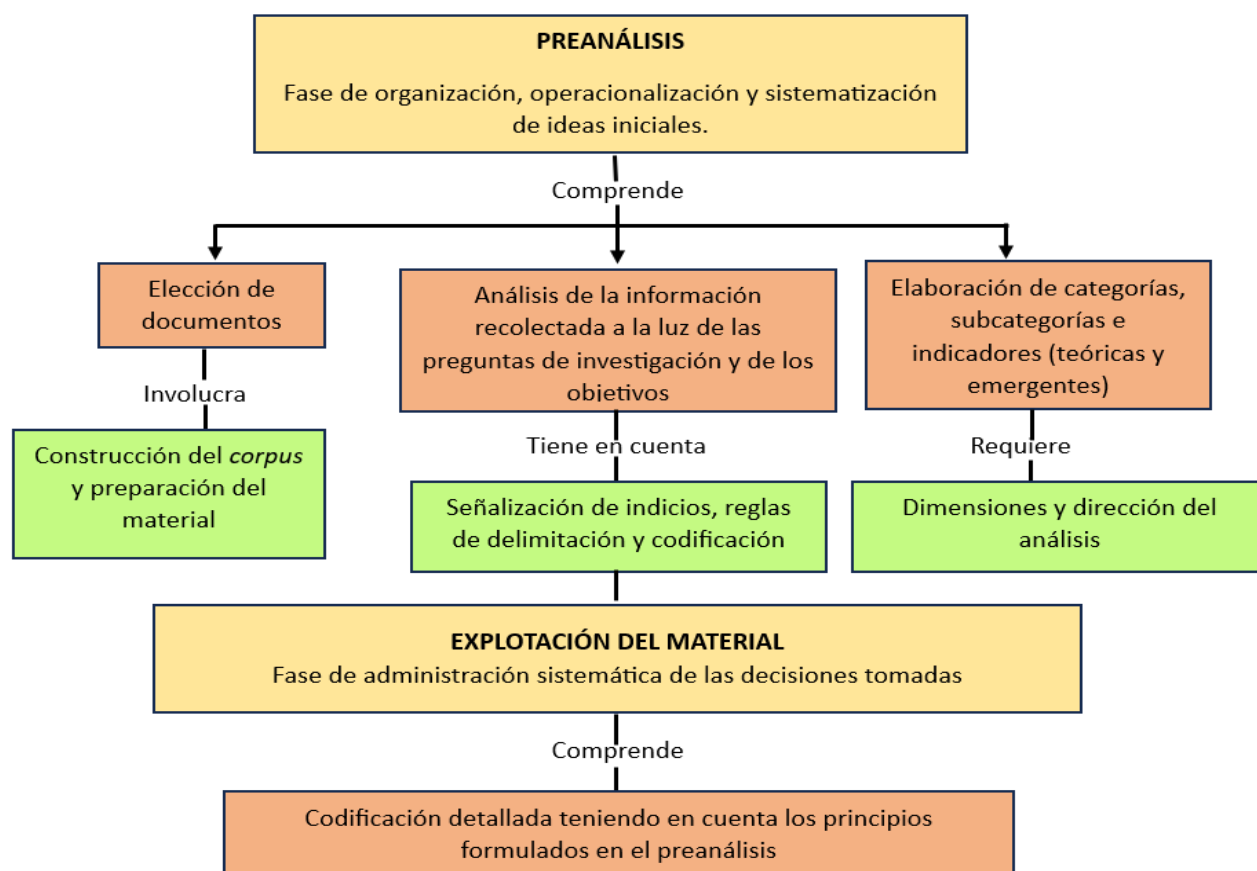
PREANÁLISIS

Fase de organización, operacionalización y sistematización de ideas iniciales.

Comprende

Elección de documentos

Involucra

Construcción del corpus y preparación del material

Análisis de la información recolectada a la luz de las preguntas de investigación y de los objetivos

Tiene en cuenta

Señalización de indicios, reglas de delimitación y codificación

Elaboración de categorías, subcategorías e indicadores (teóricas y emergentes)

Requiere

Dimensiones y dirección del análisis

EXPLOTACIÓN DEL MATERIAL

Fase de administración sistemática de las decisiones tomadas

Comprende

Codificación detallada teniendo en cuenta los principios formulados en el preanálisis